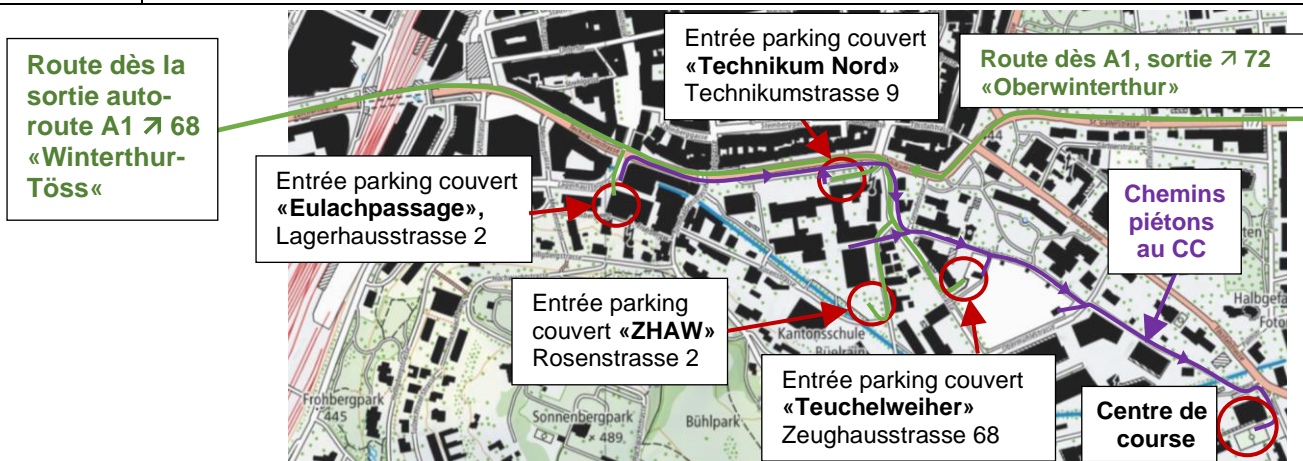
Route dès la sortie autoroute A1 ↗ 68 «Winterthur-Töss«

Entrée parking couvert «Technikum Nord» Technikumstrasse 9

Route dès A1, sortie ↗ 72 «Oberwinterthur»

Entrée parking couvert «Eulachpassage», Lagerhausstrasse 2

Chemins piétons au CC

Entrée parking couvert «ZHAW» Rosenstrasse 2

Kantonsschule Büelrain

Entrée parking couvert «Teuchelweiher» Zeughausstrasse 68

Centre de course

Frohbergpark 445

Sonnenbergpark 489

Bühlpark

Halbgeb

Foto